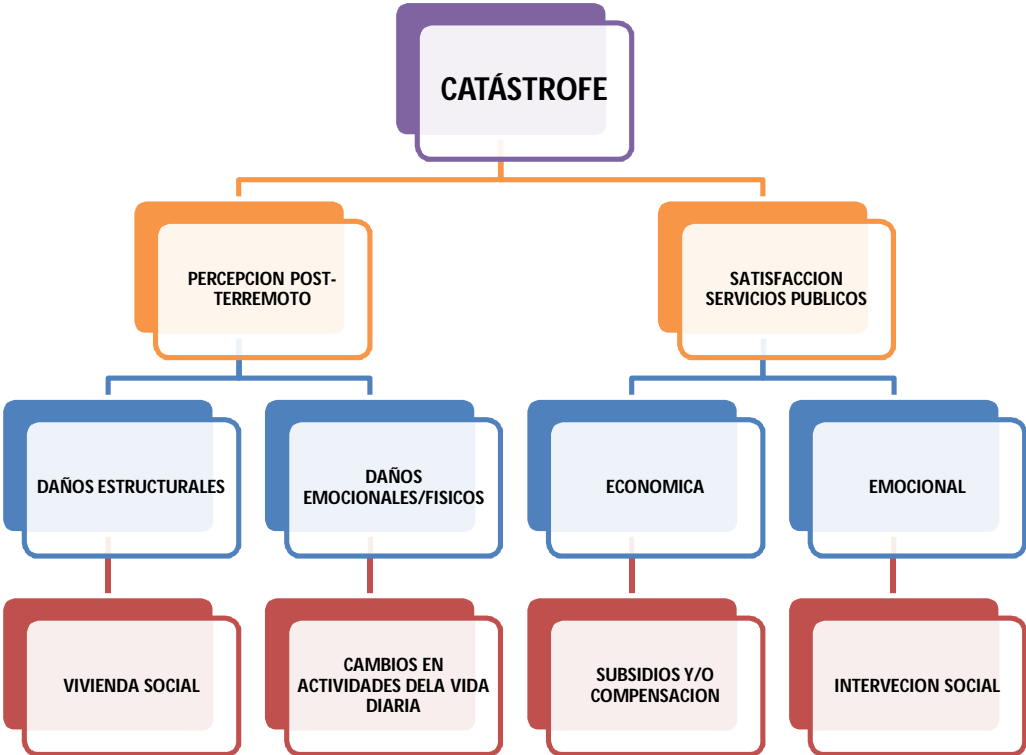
CATÁSTROFE

PERCEPCION POST-TERREMOTO

SATISFACCION SERVICIOS PUBLICOS

DAÑOS ESTRUCTURALES

DAÑOS EMOCIONALES/FISICOS

ECONOMICA

EMOCIONAL

VIVIENDA SOCIAL

CAMBIOS EN ACTIVIDADES DELA VIDA DIARIA

SUBSIDIOS Y/O COMPENSACION

INTERVECION SOCIAL